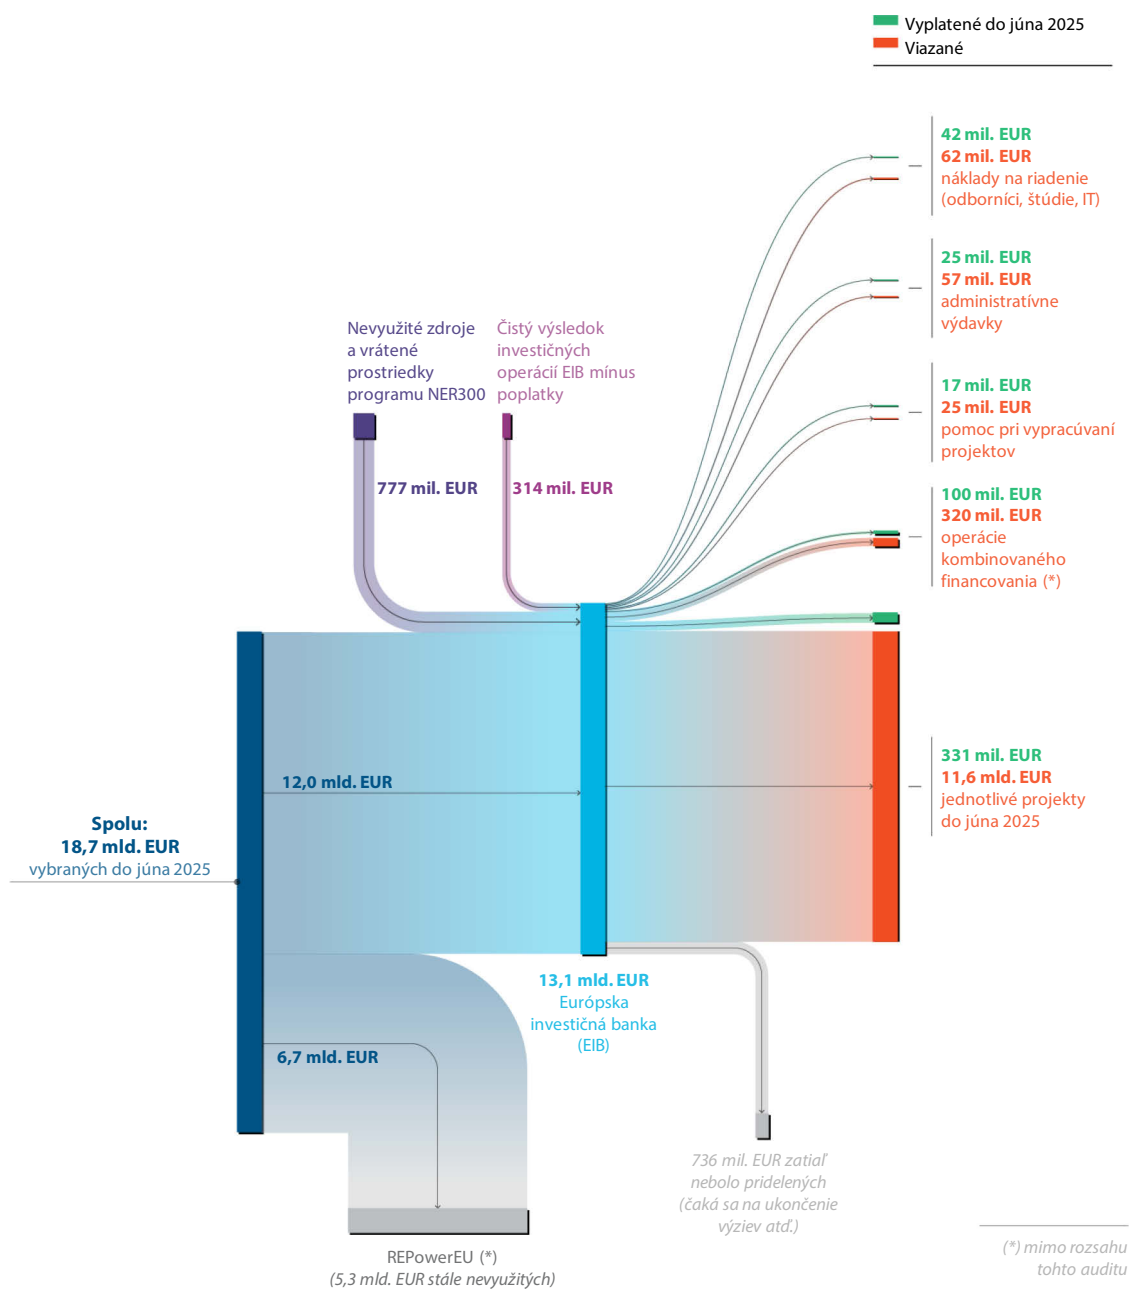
Vyplatené do júna 2025
Viazané

42 mil. EUR
62 mil. EUR
náklady na riadenie (odborníci, štúdie, IT)

25 mil. EUR
57 mil. EUR
administratívne výdavky

17 mil. EUR
25 mil. EUR
pomoc pri vypracúvaní projektov

100 mil. EUR
320 mil. EUR
operácie kombinovaného financovania (*)

Nevyužité zdroje a vrátené prostriedky programu NER300

Čistý výsledok investičných operácií EIB mínus poplatky

777 mil. EUR

314 mil. EUR

331 mil. EUR
11,6 mld. EUR
jednotlivé projekty do júna 2025

12,0 mld. EUR

Spolu:
18,7 mld. EUR
vybraných do júna 2025

13,1 mld. EUR
Európska investičná banka (EIB)

6,7 mld. EUR

736 mil. EUR zatiaľ nebolo pridelených (čaká sa na ukončenie výziev atď.)

REPowerEU (*)
(5,3 mld. EUR stále nevyužitých)

(*) mimo rozsahu tohto auditu